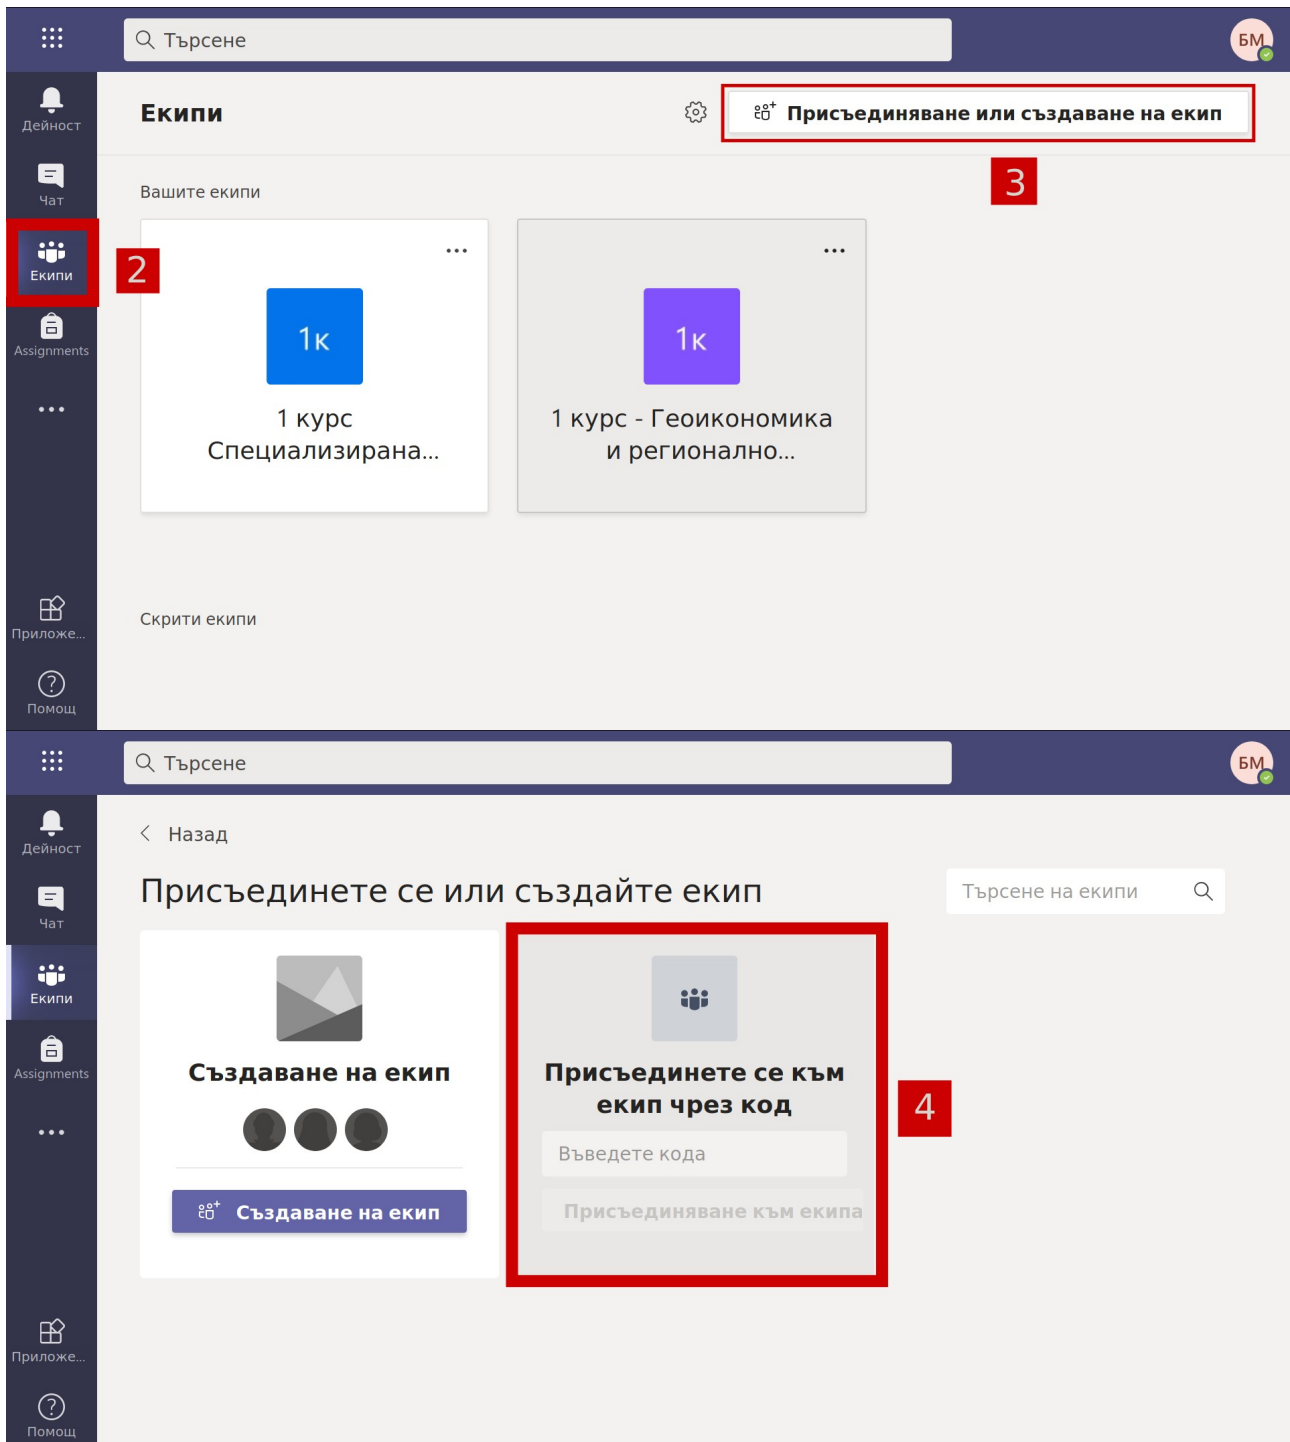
Търсене

БМ

Дейност

Чат

Екипи

2

Assignments

...

Приложе...

Помощ

Екипи

Присъединяване или създаване на екип

3

Вашите екипи

...

1к

1 курс Специализирана...

...

1к

1 курс - Геоикономика и регионално...

Скрити екипи

Търсене

БМ

Дейност

Чат

Екипи

Assignments

...

Приложе...

Помощ

Назад

Присъединете се или създайте екип

Търсене на екипи

Създаване на екип

Създаване на екип

Присъединете се към екип чрез код

Въведете кода

Присъединяване към екипа

4